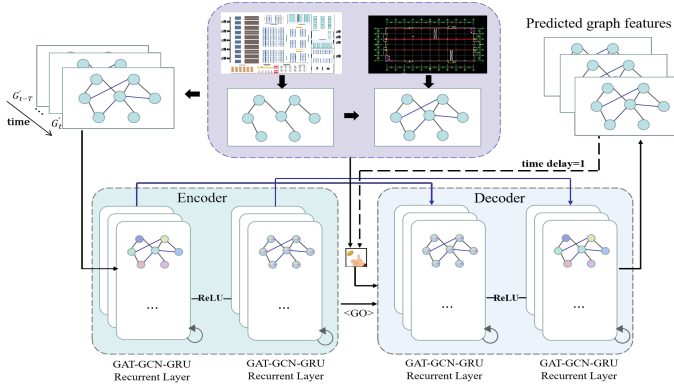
Predicted graph features

$G'_{t-T}$

time

$G'_t$

time delay=1

Encoder

Decoder

ReLU

ReLU

...

...

...

...

<GO>

GAT-GCN-GRU Recurrent Layer

GAT-GCN-GRU Recurrent Layer

GAT-GCN-GRU Recurrent Layer

GAT-GCN-GRU Recurrent Layer